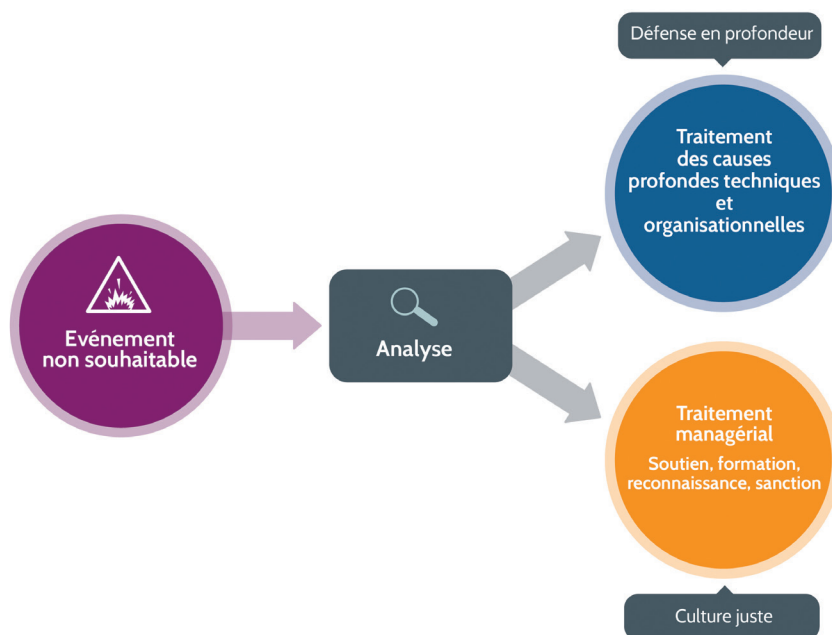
Défense en profondeur

Evénement non souhaitable

Analyse

Traitement des causes profondes techniques et organisationnelles

Traitement managérial

Soutien, formation, reconnaissance, sanction

Culture juste